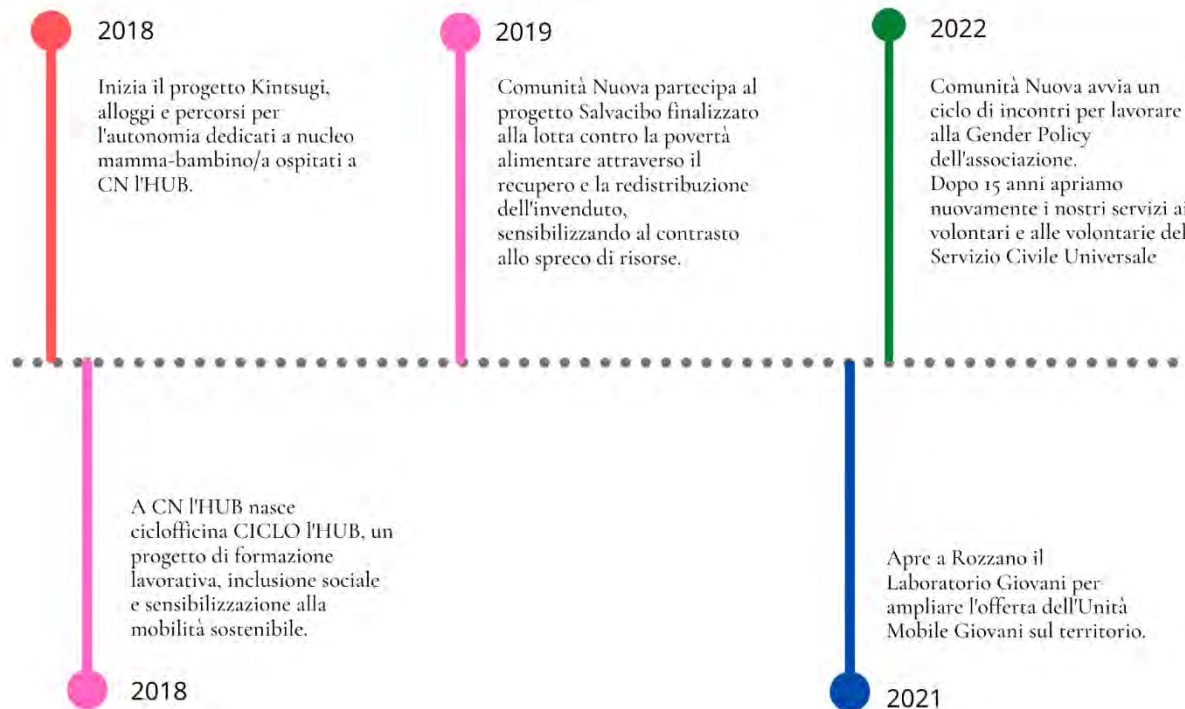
2018

Inizia il progetto Kintsugi, alloggi e percorsi per l'autonomia dedicati a nucleo mamma-bambino/a ospitati a CN l'HUB.

2019

Comunità Nuova partecipa al progetto Salvacibo finalizzato alla lotta contro la povertà alimentare attraverso il recupero e la redistribuzione dell'invenduto, sensibilizzando al contrasto allo spreco di risorse.

2022

Comunità Nuova avvia un ciclo di incontri per lavorare alla Gender Policy dell'associazione.
Dopo 15 anni apriamo nuovamente i nostri servizi ai volontari e alle volontarie del Servizio Civile Universale

A CN l'HUB nasce ciclofficina CICLO l'HUB, un progetto di formazione lavorativa, inclusione sociale e sensibilizzazione alla mobilità sostenibile.

2018

Apre a Rozzano il Laboratorio Giovani per ampliare l'offerta dell'Unità Mobile Giovani sul territorio.

2021